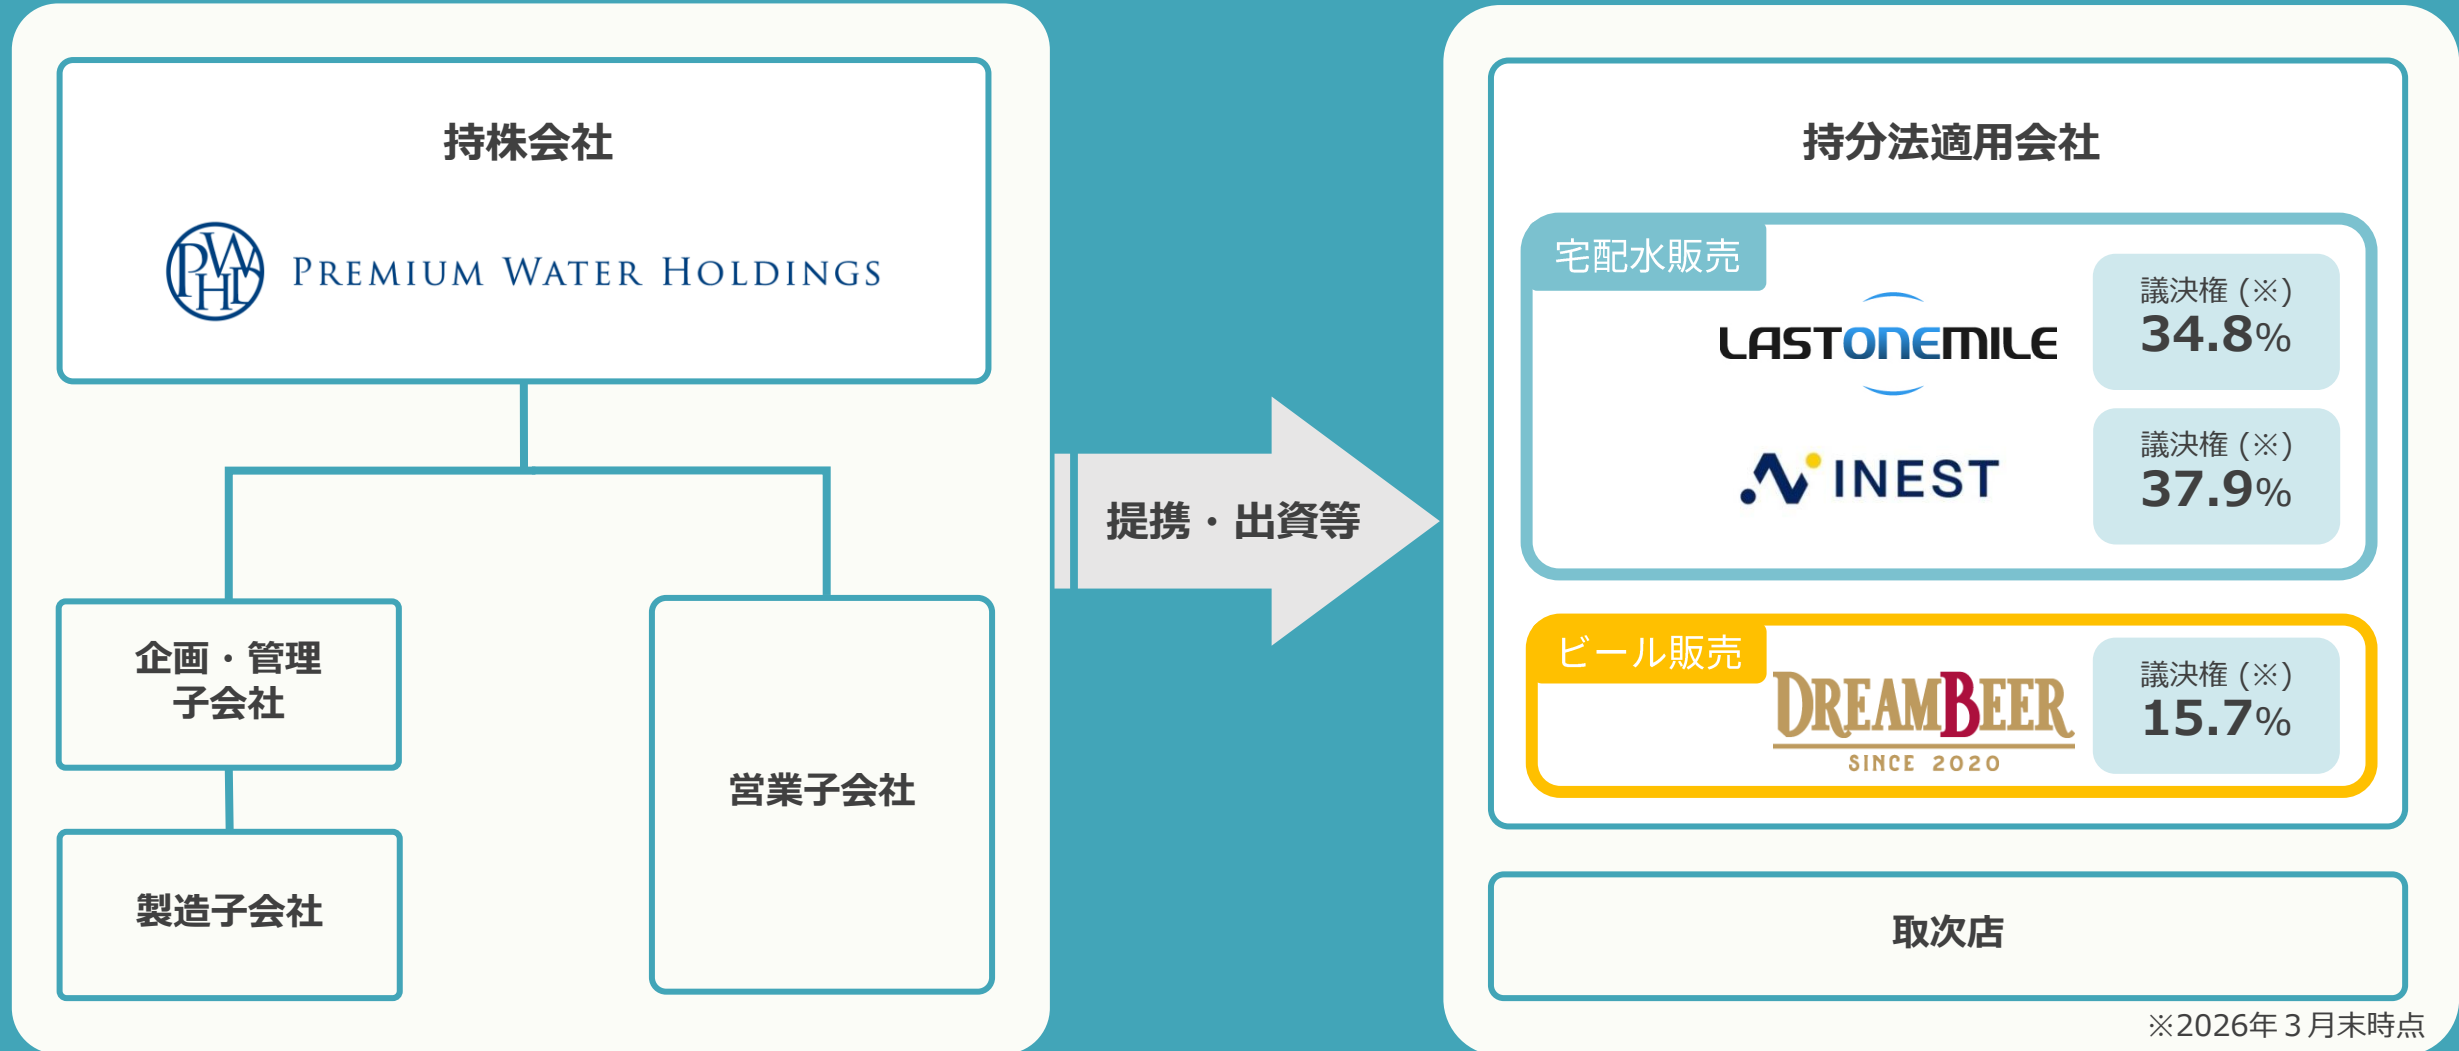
持株会社

PWHL PREMIUM WATER HOLDINGS

企画・管理子会社

製造子会社

営業子会社

提携・出資等

持分法適用会社

宅配水販売

LASTONEMILE

議決権（※）34.8%

INEST

議決権（※）37.9%

ビール販売

DREAMBEER SINCE 2020

議決権（※）15.7%

取次店

※2026年３月末時点